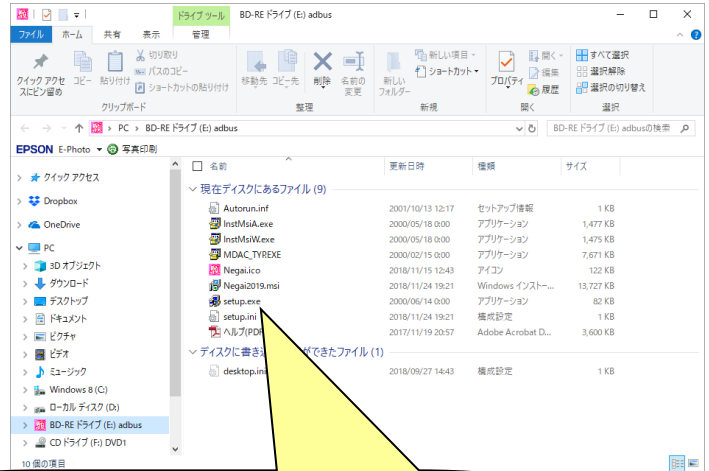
ドライブ ツール　BD-RE ドライブ (E:) adbus
ファイル　ホーム　共有　表示　管理
クイック アクセスにピン留め　コピー　貼り付け　切り取り　パスのコピー　ショートカットの貼り付け
クリップボード
移動先　コピー先　削除　名前の変更
整理
新しいフォルダー　新しい項目　ショートカット
新規
プロパティ　開く　編集　履歴
開く
すべて選択　選択解除　選択の切り替え
選択
PC > BD-RE ドライブ (E:) adbus
BD-RE ドライブ (E:) adbusの検索
EPSON E-Photo　写真印刷

クイック アクセス
Dropbox
OneDrive
PC
3D オブジェクト
ダウンロード
デスクトップ
ドキュメント
ピクチャ
ビデオ
ミュージック
Windows 8 (C:)
ローカル ディスク (D:)
BD-RE ドライブ (E:) adbus
CD ドライブ (F:) DVD1
10 個の項目

| 名前 | 更新日時 | 種類 | サイズ |
|---|---|---|---|
| 現在ディスクにあるファイル (9) | | | |
| Autorun.inf | 2001/10/13 12:17 | セットアップ情報 | 1 KB |
| InstMsiA.exe | 2000/05/18 0:00 | アプリケーション | 1,477 KB |
| InstMsiW.exe | 2000/05/18 0:00 | アプリケーション | 1,475 KB |
| MDAC_TYP.EXE | 2000/02/15 0:00 | アプリケーション | 7,671 KB |
| Negai.ico | 2018/11/15 12:43 | アイコン | 122 KB |
| Negai2019.msi | 2018/11/24 19:21 | Windows インストー... | 13,727 KB |
| setup.exe | 2000/06/14 0:00 | アプリケーション | 82 KB |
| setup.ini | 2018/11/24 19:21 | 構成設定 | 1 KB |
| ヘルプ(PDF | 2017/11/19 20:57 | Adobe Acrobat D... | 3,600 KB |
| ディスクに書き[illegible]ができたファイル (1) | | | |
| desktop.ini | 2018/09/27 14:43 | 構成設定 | 1 KB |